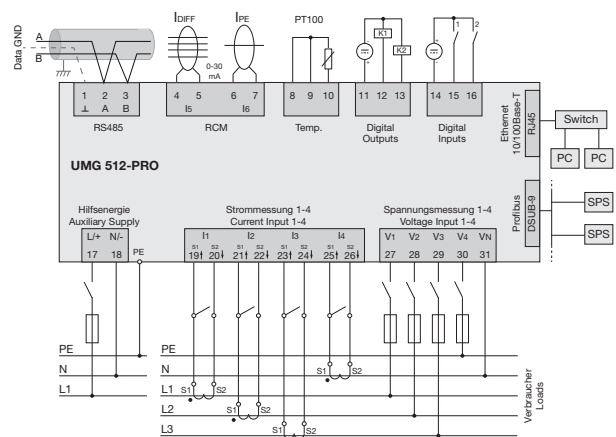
Data GND
A
B

IDIFF
IPE
0-30 mA
PT100

1 2 3
⊥ A B
RS485

4 5 6 7
I5 I6
RCM

8 9 10
Temp.

K1
K2
11 12 13
Digital Outputs

1 2
14 15 16
Digital Inputs

Ethernet 10/100Base-T
RJ45
Switch
PC PC

UMG 512-PRO

Profibus
DSUB-9
SPS
SPS

Hilfsenergie
Auxiliary Supply
L/+ N/-
17 18 PE

Strommessung 1-4
Current Input 1-4
I1 I2 I3 I4
S1 S2 S1 S2 S1 S2 S1 S2
19 20 21 22 23 24 25 26

Spannungsmessung 1-4
Voltage Input 1-4
V1 V2 V3 V4 VN
27 28 29 30 31

PE
N
L1
PE
N
L1 S1 S2
L2 S1 S2
L3 S1 S2
S1 S2

Verbraucher
Loads